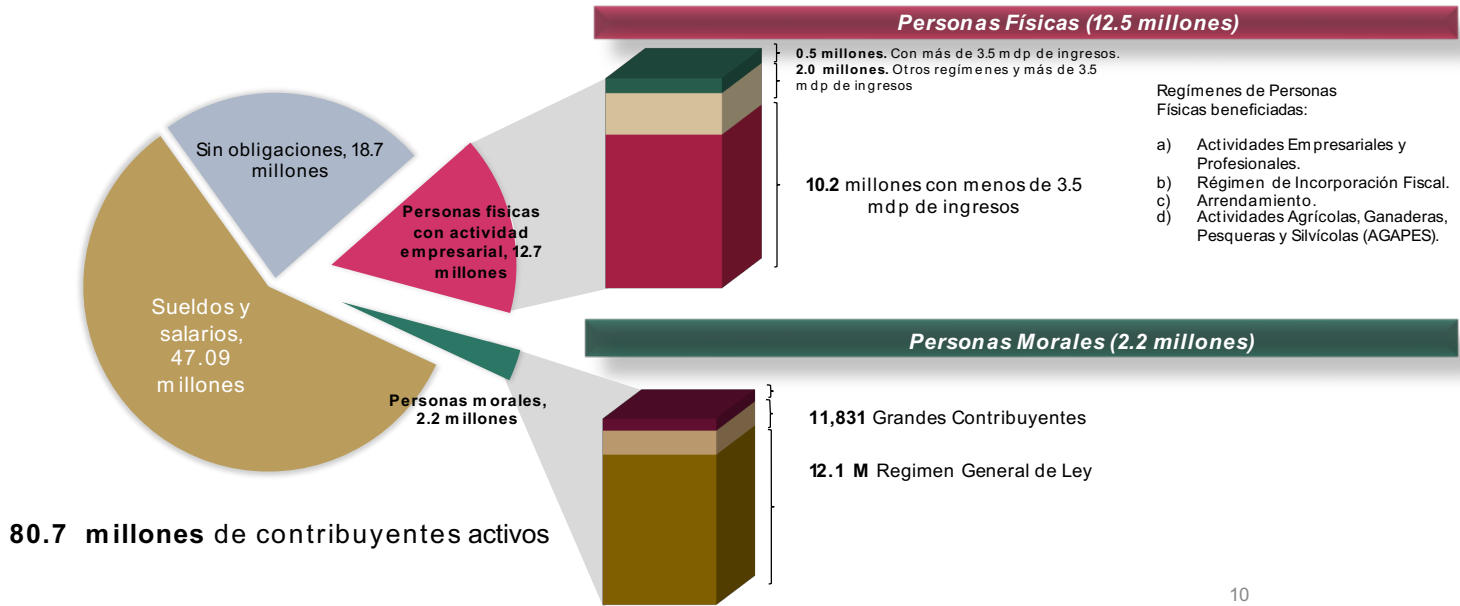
Personas Físicas (12.5 millones)

Sin obligaciones, 18.7 millones

Personas fisicas con actividad empresarial, 12.7 millones

Sueldos y salarios, 47.09 millones

Personas morales, 2.2 millones

**0.5 millones.** Con más de 3.5 mdp de ingresos.
**2.0 millones.** Otros regímenes y más de 3.5 mdp de ingresos

**10.2** millones con menos de 3.5 mdp de ingresos

Regímenes de Personas Físicas beneficiadas:

a) Actividades Empresariales y Profesionales.
b) Régimen de Incorporación Fiscal.
c) Arrendamiento.
d) Actividades Agrícolas, Ganaderas, Pesqueras y Silvícolas (AGAPES).

Personas Morales (2.2 millones)

**11,831** Grandes Contribuyentes

**12.1 M** Regimen General de Ley

**80.7 millones** de contribuyentes activos

10